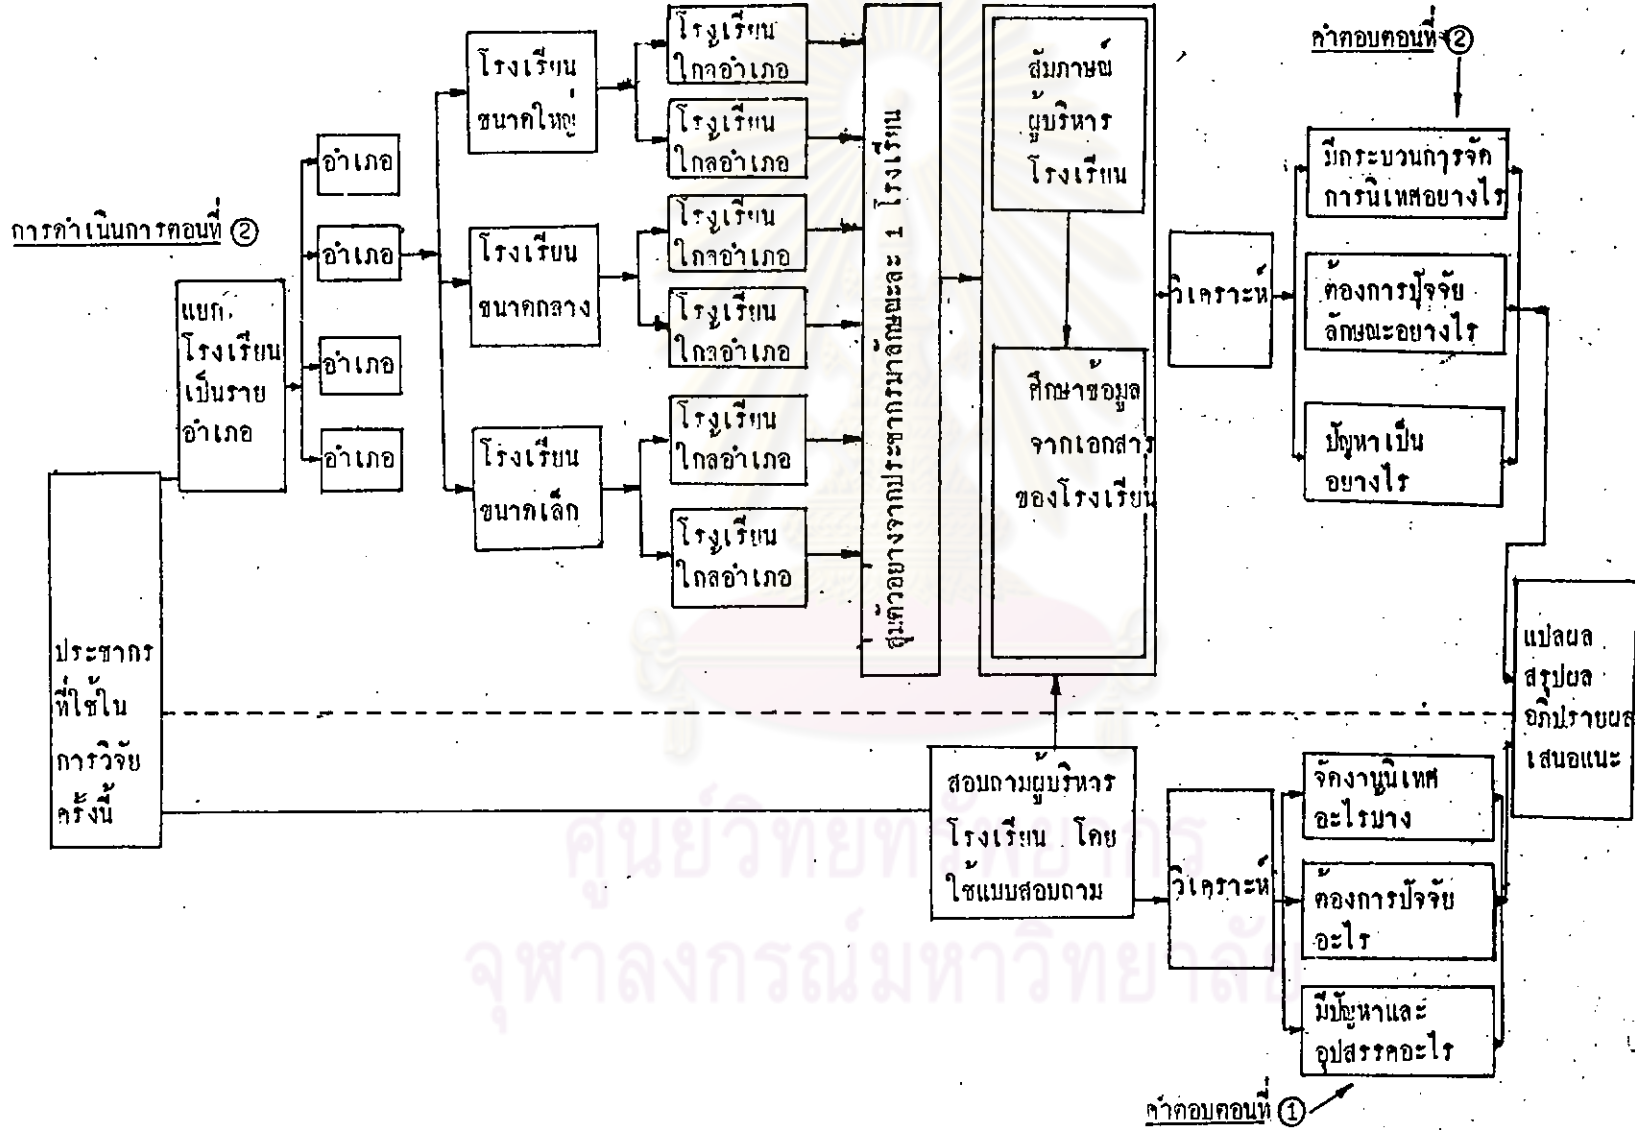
คำตอบตอนที่ ②

การดำเนินการตอนที่ ②

ประชากรที่ใช้ในการวิจัยครั้งนี้

แยกโรงเรียนเป็นรายอำเภอ

อำเภอ

อำเภอ

อำเภอ

อำเภอ

โรงเรียนขนาดใหญ่

โรงเรียนขนาดกลาง

โรงเรียนขนาดเล็ก

โรงเรียนใกล้อำเภอ

โรงเรียนไกลอำเภอ

โรงเรียนใกล้อำเภอ

โรงเรียนไกลอำเภอ

โรงเรียนใกล้อำเภอ

โรงเรียนไกลอำเภอ

สุ่มตัวอย่างจากประชากรมาจังหวัดละ 1 โรงเรียน

สัมภาษณ์ผู้บริหารโรงเรียน

ศึกษาข้อมูลจากเอกสารของโรงเรียน

วิเคราะห์

มีกระบวนการจัดการนิเทศอย่างไร

ต้องการปัจจัยลักษณะอย่างไร

ปัญหาเป็นอย่างไร

แปลผล สรุปผล อภิปรายผล เสนอแนะ

สอบถามผู้บริหารโรงเรียน โดยใช้แบบสอบถาม

วิเคราะห์

จัดงานนิเทศอะไรบ้าง

ต้องการปัจจัยอะไร

มีปัญหาและอุปสรรคอะไร

คำตอบตอนที่ ①

ศูนย์วิทยทรัพยากร
จุฬาลงกรณ์มหาวิทยาลัย